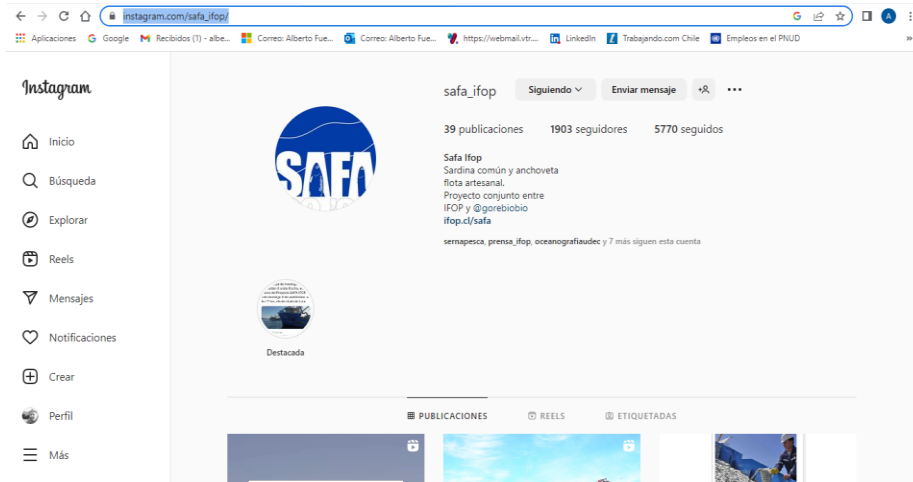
instagram.com/safa_ifop/

Aplicaciones Google Recibidos (1) - albe... Correo: Alberto Fue... Correo: Alberto Fue... https://webmail.vtr.... LinkedIn Trabajando.com Chile Empleos en el PNUD

Instagram

Inicio

Búsqueda

Explorar

Reels

Mensajes

Notificaciones

Crear

Perfil

Más

SAFA

safa_ifop Siguiendo Enviar mensaje

39 publicaciones 1903 seguidores 5770 seguidos

Safa Ifop
Sardina común y anchoveta
flota artesanal.
Proyecto conjunto entre
IFOP y @gorebiobio
ifop.cl/safa

sernapesca, prensa_ifop, oceanografiaudec y 7 más siguen esta cuenta

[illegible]

Destacada

PUBLICACIONES REELS ETIQUETADAS